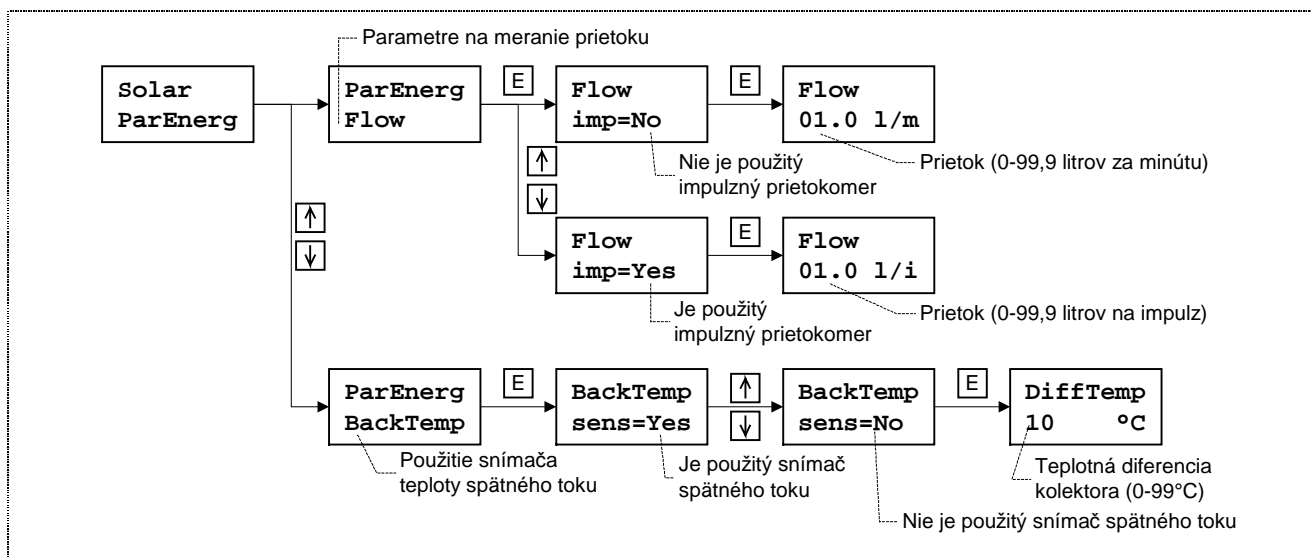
Solar
ParEnerg

Parametre na meranie prietoku

ParEnerg
Flow

E

Flow
imp=No

E

Flow
01.0 l/m

Nie je použitý impulzný prietokomer

Prietok (0-99,9 litrov za minútu)

↑
↓

Flow
imp=Yes

E

Flow
01.0 l/i

Je použitý impulzný prietokomer

Prietok (0-99,9 litrov na impulz)

↑
↓

ParEnerg
BackTemp

E

BackTemp
sens=Yes

↑
↓

BackTemp
sens=No

E

DiffTemp
10 °C

Použitie snímača teploty spätného toku

Je použitý snímač spätného toku

Teplotná diferencia kolektora (0-99°C)

Nie je použitý snímač spätného toku